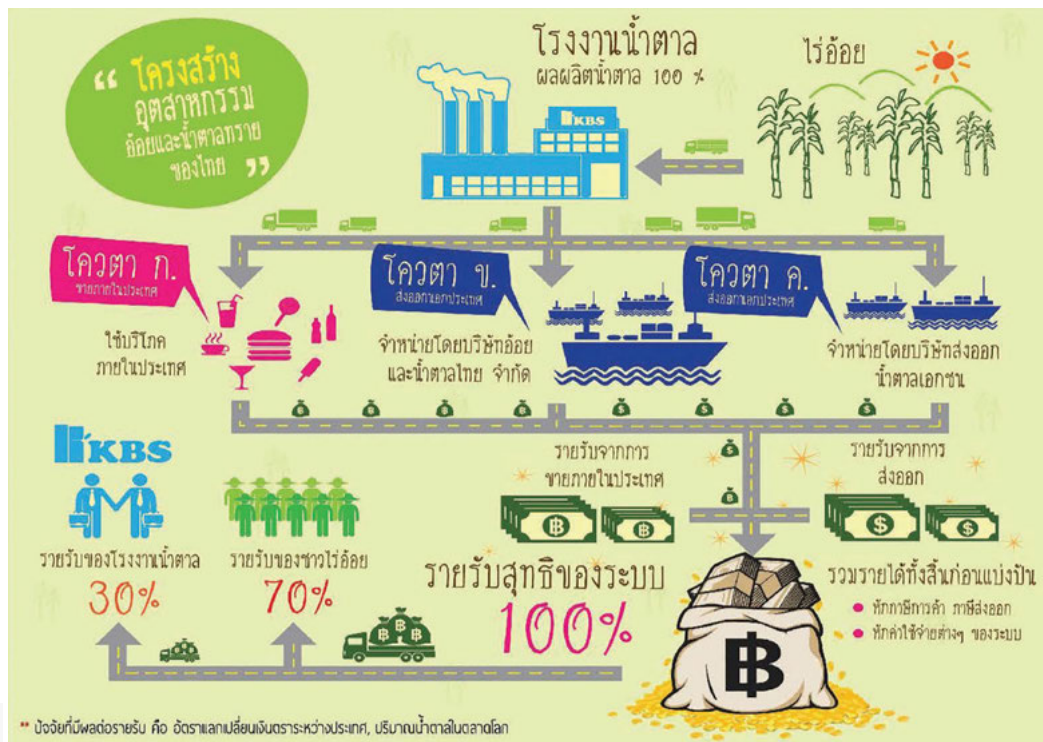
“ โครงสร้าง อุตสาหกรรม อ้อยและน้ำตาลทราย ของไทย ”

โรงงานน้ำตาล
ผลผลิตน้ำตาล 100 %

ไร่อ้อย

KBS

โควตา ก.
ขายภายในประเทศ

ใช้บริโภค ภายในประเทศ

โควตา ข.
ส่งออกนอกประเทศ

จำหน่ายโดยบริษัทอ้อย และน้ำตาลไทย จำกัด

โควตา ค.
ส่งออกนอกประเทศ

จำหน่ายโดยบริษัทส่งออก น้ำตาลเอกชน

KBS

รายรับจากการ ขายภายในประเทศ

รายรับจากการ ส่งออก

รายรับของโรงงานน้ำตาล
30%

รายรับของชาวไร่อ้อย
70%

รายรับสุทธิของระบบ
100%

รวมรายได้ทั้งสิ้นก่อนแบ่งปัน
หักภาษีการค้า ภาษีส่งออก
หักค่าใช้จ่ายต่างๆ ของระบบ

** ปัจจัยที่มีผลต่อรายรับ คือ อัตราแลกเปลี่ยนเงินตราระหว่างประเทศ, ปริมาณน้ำตาลในตลาดโลก